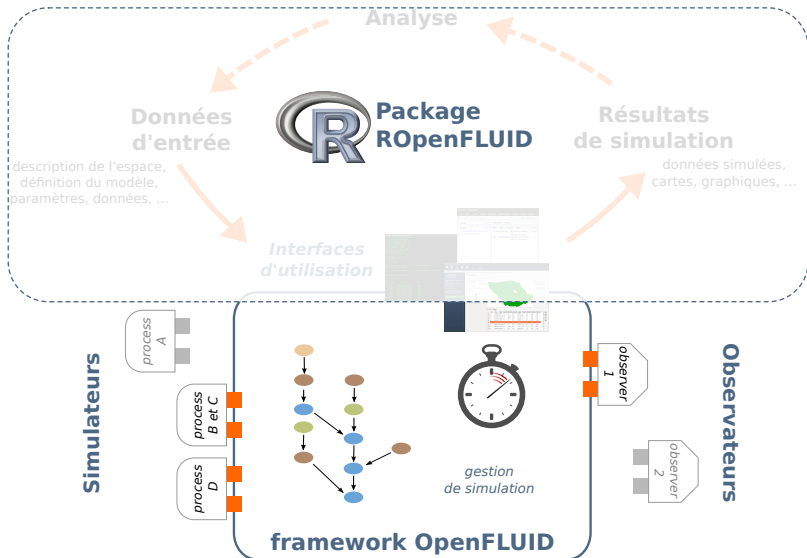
Analyse

Données d'entrée

description de l'espace, définition du modèle, paramètres, données, ...

Package ROpenFLUID

Résultats de simulation

données simulées, cartes, graphiques, ...

Interfaces d'utilisation

Simulateurs

process A

process B et C

process D

gestion de simulation

framework OpenFLUID

observer 1

observer 2

Observateurs